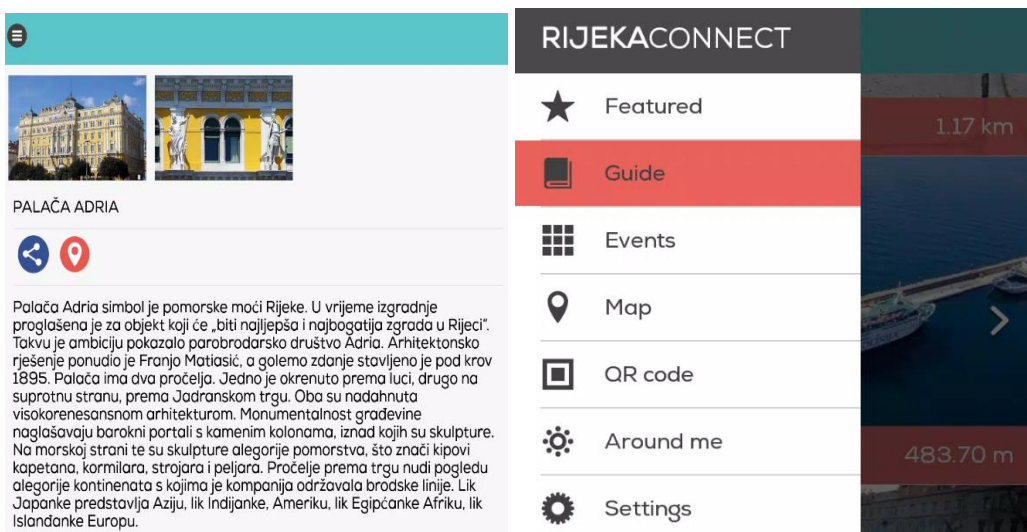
PALAČA ADRIA

Palača Adria simbol je pomorske moći Rijeke. U vrijeme izgradnje proglašena je za objekt koji će „biti najljepša i najbogatija zgrada u Rijeci". Takvu je ambiciju pokazalo parobrodarsko društvo Adria. Arhitektonsko rješenje ponudio je Franjo Matiasić, a golemo zdanje stavljeno je pod krov 1895. Palača ima dva pročelja. Jedno je okrenuto prema luci, drugo na suprotnu stranu, prema Jadranskom trgu. Oba su nadahnuta visokorenesansnom arhitekturom. Monumentalnost građevine naglašavaju barokni portali s kamenim kolonama, iznad kojih su skulpture. Na morskoj strani te su skulpture alegorije pomorstva, što znači kipovi kapetana, kormilara, strojara i peljara. Pročelje prema trgu nudi pogledu alegorije kontinenata s kojima je kompanija održavala brodske linije. Lik Japanke predstavlja Aziju, lik Indijanke, Ameriku, lik Egipćanke Afriku, lik Islanđanke Europu.

RIJEKACONNECT

Featured

Guide

Events

Map

QR code

Around me

Settings

1.17 km

483.70 m